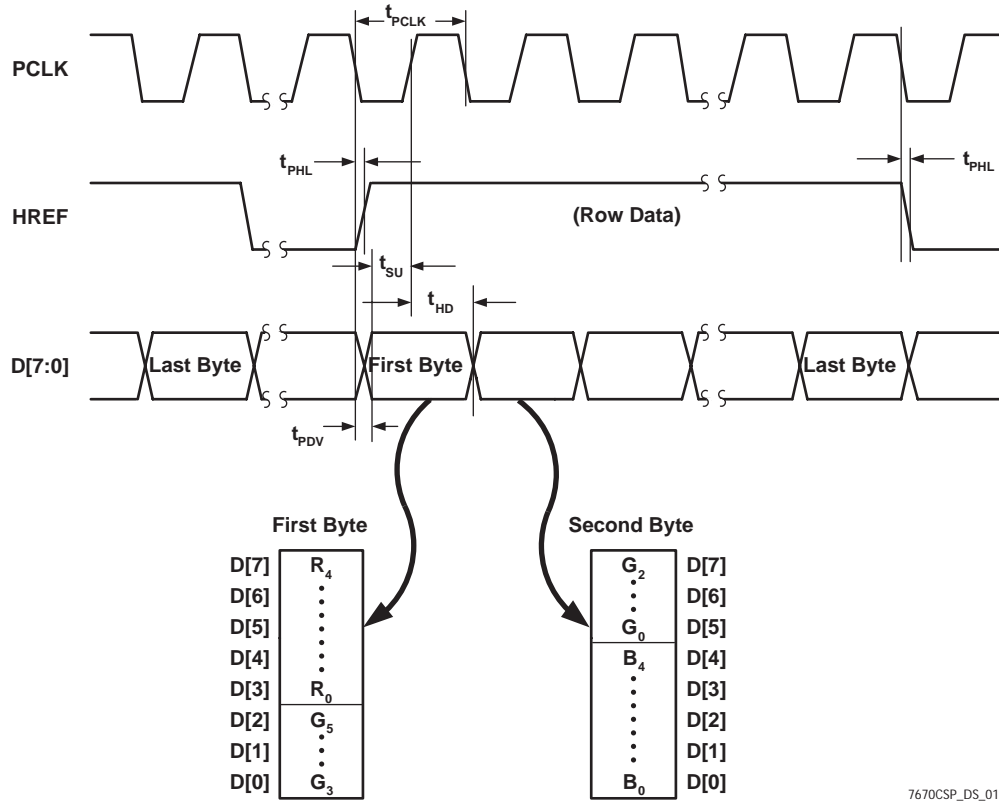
$t_{PCLK}$

PCLK

$t_{PHL}$

$t_{PHL}$

HREF

(Row Data)

$t_{SU}$

$t_{HD}$

D[7:0]

Last Byte

First Byte

Last Byte

$t_{PDV}$

First Byte

D[7] $R_4$
D[6]
D[5]
D[4]
D[3] $R_0$
D[2] $G_5$
D[1]
D[0] $G_3$

Second Byte

$G_2$ D[7]
D[6]
$G_0$ D[5]
$B_4$ D[4]
D[3]
D[2]
D[1]
$B_0$ D[0]

7670CSP_DS_01